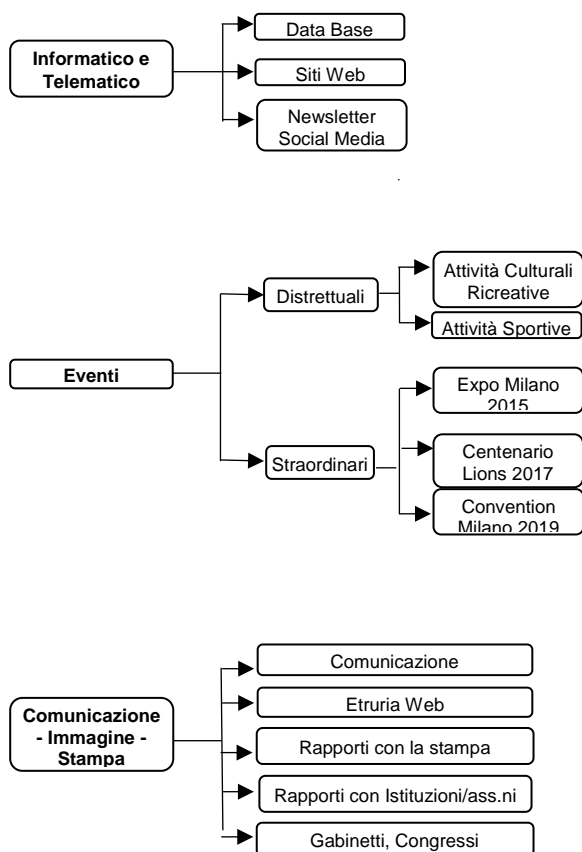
Informatico e Telematico

Data Base

Siti Web

Newsletter Social Media

Eventi

Distrettuali

Attività Culturali Ricreative

Attività Sportive

Straordinari

Expo Milano 2015

Centenario Lions 2017

Convention Milano 2019

Comunicazione - Immagine - Stampa

Comunicazione

Etruria Web

Rapporti con la stampa

Rapporti con Istituzioni/ass.ni

Gabinetti, Congressi